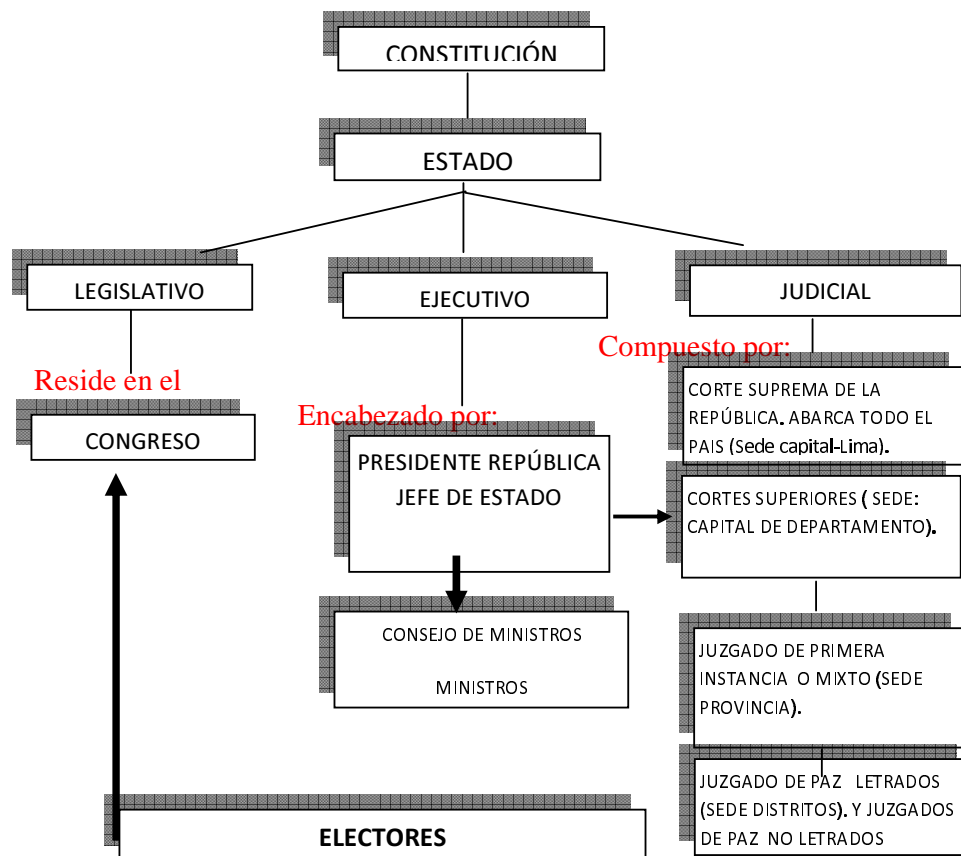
CONSTITUCIÓN

ESTADO

LEGISLATIVO

EJECUTIVO

JUDICIAL

Compuesto por:

Reside en el

CONGRESO

Encabezado por:

PRESIDENTE REPÚBLICA JEFE DE ESTADO

CORTE SUPREMA DE LA REPÚBLICA. ABARCA TODO EL PAIS (Sede capital-Lima).

CORTES SUPERIORES ( SEDE: CAPITAL DE DEPARTAMENTO).

CONSEJO DE MINISTROS

MINISTROS

JUZGADO DE PRIMERA INSTANCIA O MIXTO (SEDE PROVINCIA).

JUZGADO DE PAZ LETRADOS (SEDE DISTRITOS). Y JUZGADOS DE PAZ NO LETRADOS

ELECTORES